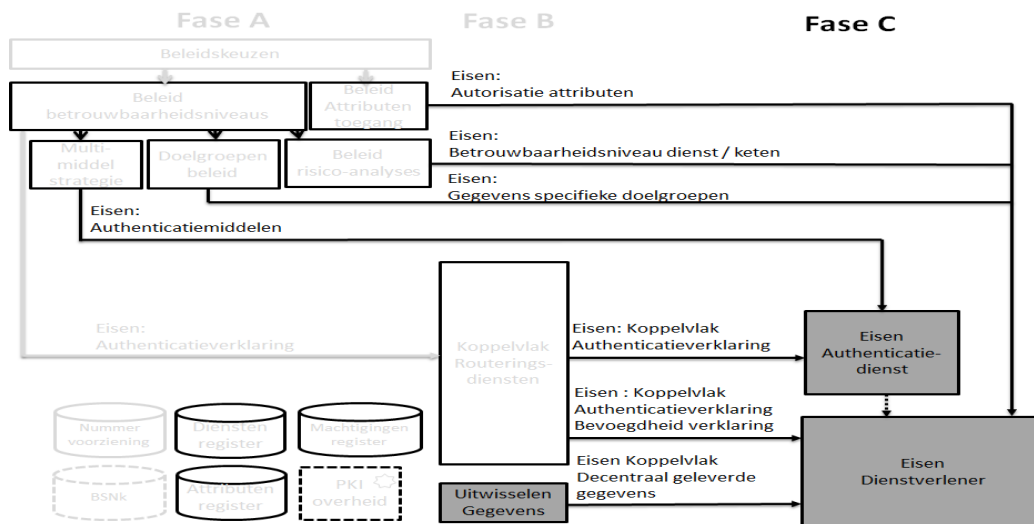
Fase A

Fase B

Fase C

Beleidskeuzen

Beleid betrouwbaarheidsniveaus

Beleid Attributen toegang

Multi-middel strategie

Doelgroepen beleid

Beleid risico-analyses

Eisen:
Autorisatie attributen

Eisen:
Betrouwbaarheidsniveau dienst / keten

Eisen:
Gegevens specifieke doelgroepen

Eisen:
Authenticatiemiddelen

Eisen:
Authenticatieverklaring

Koppelvlak Routeringsdiensten

Eisen: Koppelvlak Authenticatieverklaring

Eisen Authenticatie-dienst

Eisen : Koppelvlak Authenticatieverklaring Bevoegdheid verklaring

Eisen Koppelvlak Decentraal geleverde gegevens

Eisen Dienstverlener

Nummer voorziening

Diensten register

Machtigingen register

BSNk

Attributen register

PKI overheid

Uitwisselen Gegevens